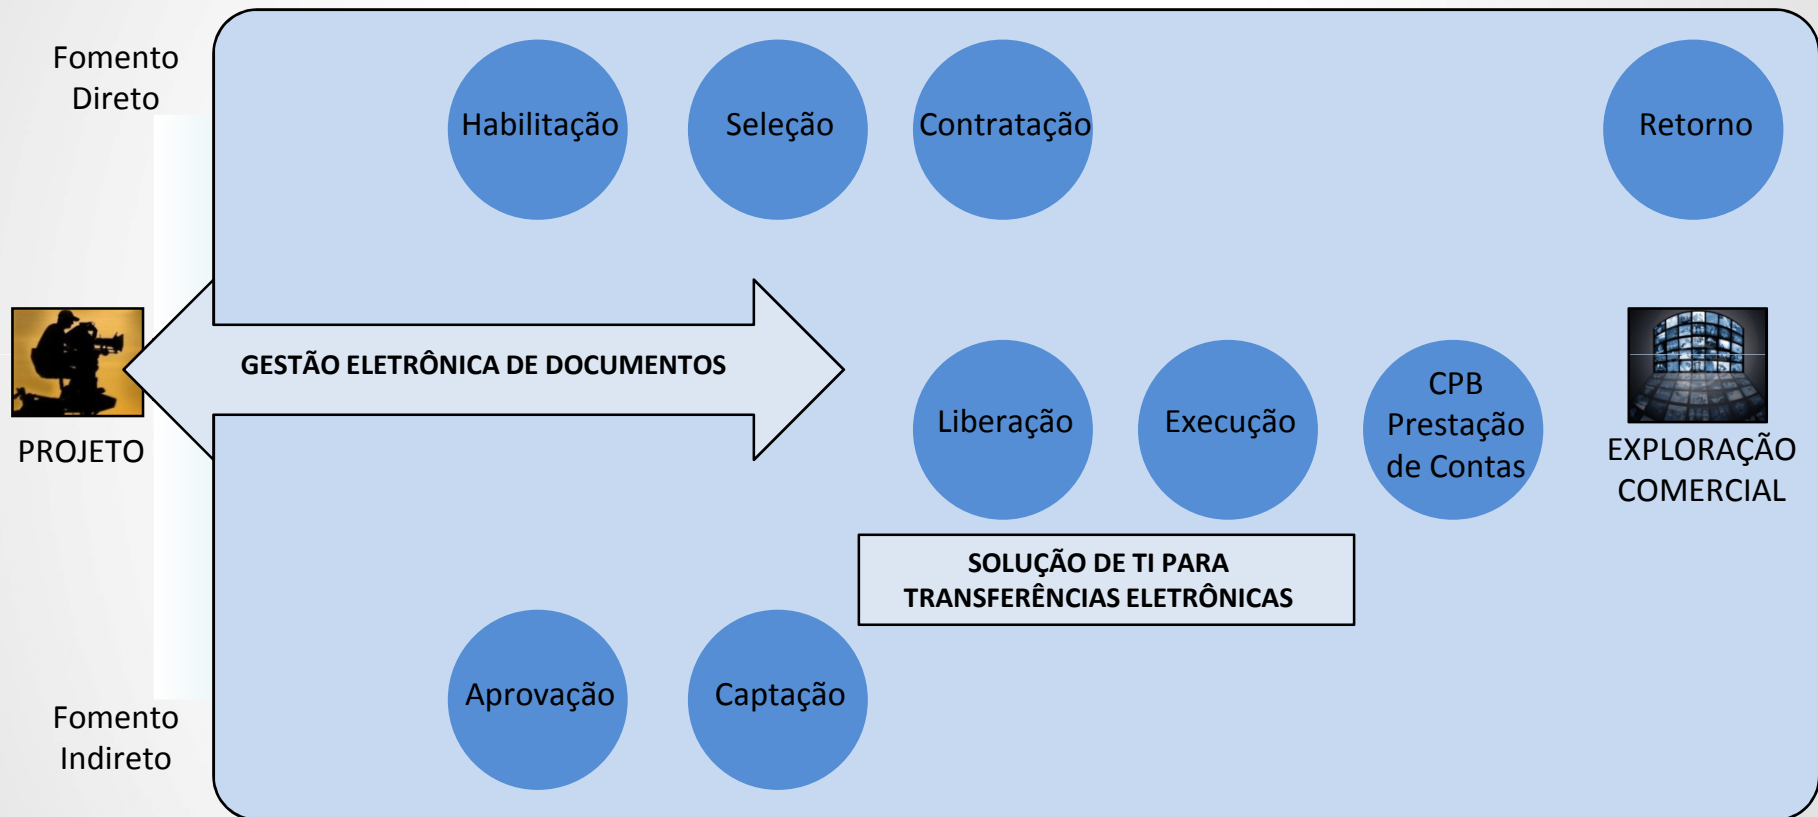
Fomento Direto

Habilitação

Seleção

Contratação

Retorno

PROJETO

GESTÃO ELETRÔNICA DE DOCUMENTOS

Liberação

Execução

CPB Prestação de Contas

EXPLORAÇÃO COMERCIAL

SOLUÇÃO DE TI PARA TRANSFERÊNCIAS ELETRÔNICAS

Fomento Indireto

Aprovação

Captação